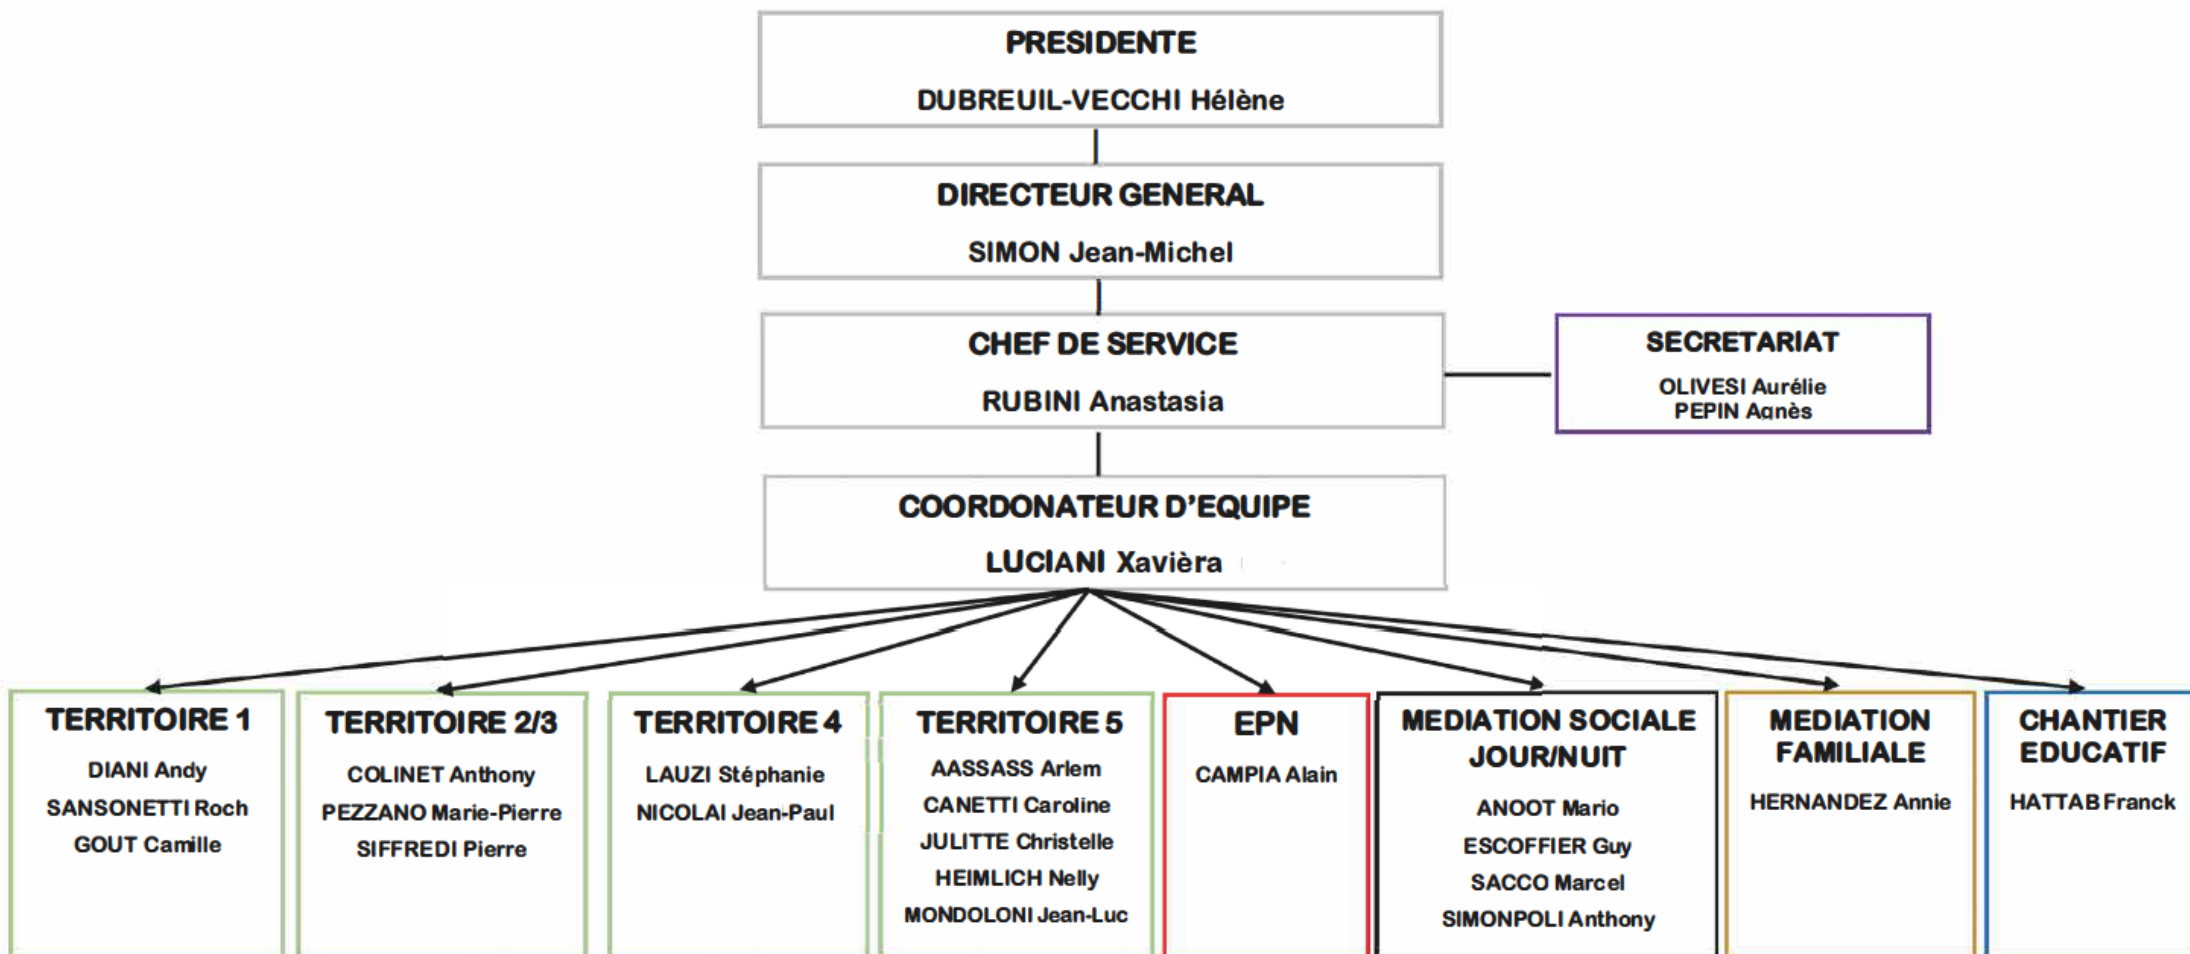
PRESIDENTE

DUBREUIL-VECCHI Hélène

DIRECTEUR GENERAL

SIMON Jean-Michel

CHEF DE SERVICE

RUBINI Anastasia

SECRETARIAT

OLIVESI Aurélie
PEPIN Agnès

COORDONATEUR D'EQUIPE

LUCIANI Xavièra

TERRITOIRE 1

DIANI Andy
SANSONETTI Roch
GOUT Camille

TERRITOIRE 2/3

COLINET Anthony
PEZZANO Marie-Pierre
SIFFREDI Pierre

TERRITOIRE 4

LAUZI Stéphanie
NICOLAI Jean-Paul

TERRITOIRE 5

AASSASS Arlem
CANETTI Caroline
JULITTE Christelle
HEIMLICH Nelly
MONDOLONI Jean-Luc

EPN

CAMPIA Alain

MEDIATION SOCIALE JOUR/NUIT

ANOOT Mario
ESCOFFIER Guy
SACCO Marcel
SIMONPOLI Anthony

MEDIATION FAMILIALE

HERNANDEZ Annie

CHANTIER EDUCATIF

HATTAB Franck